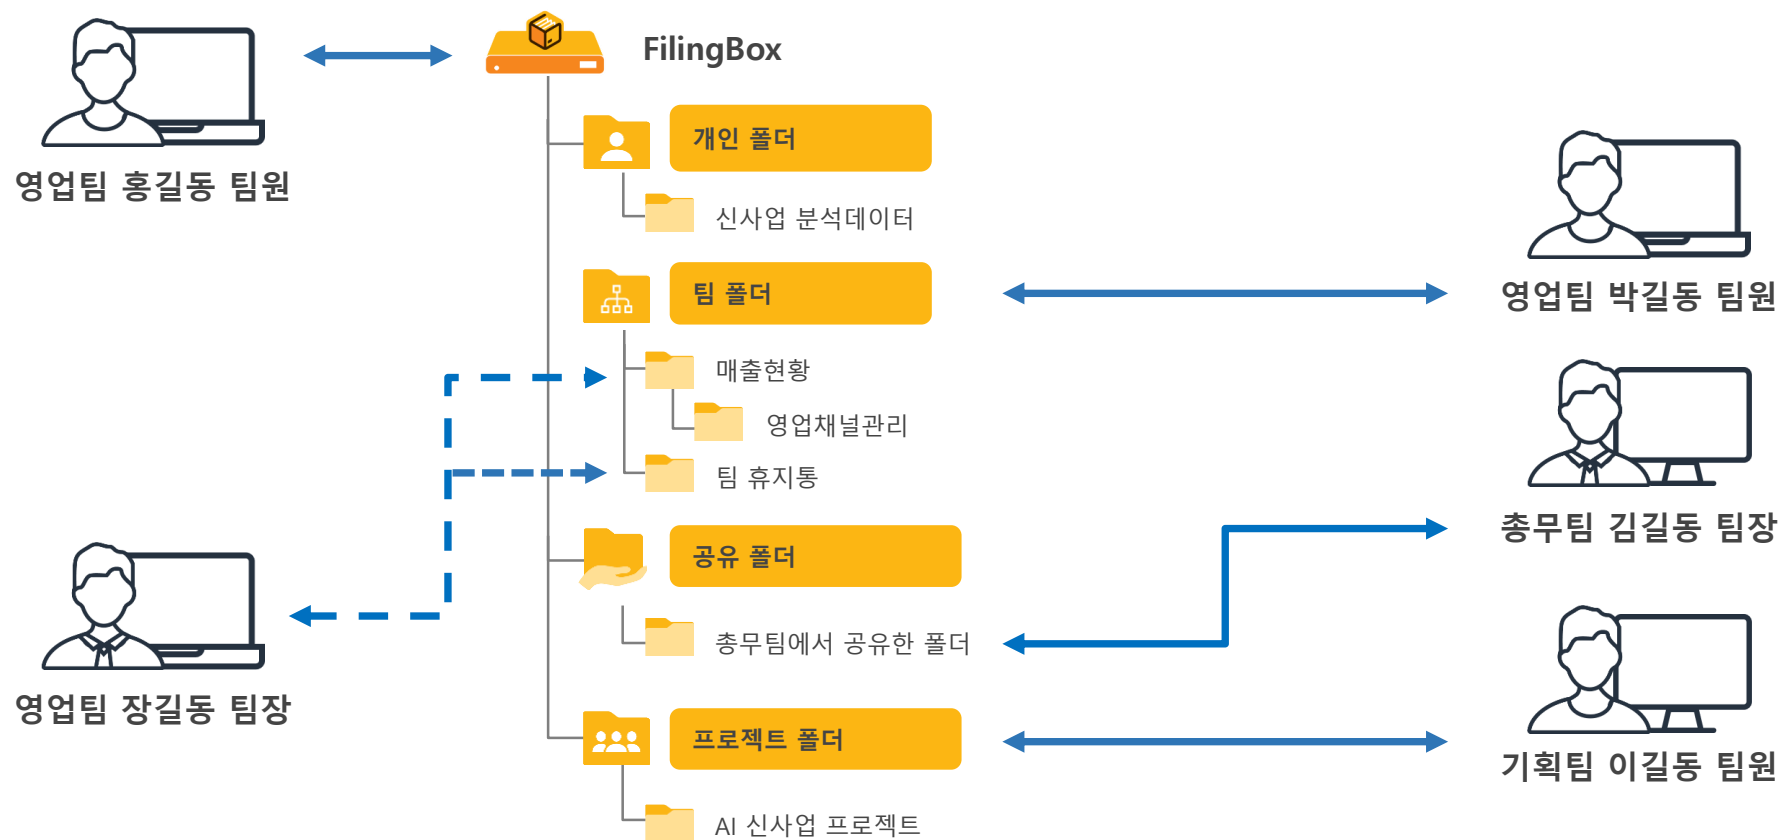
FilingBox

영업팀 홍길동 팀원

개인 폴더

신사업 분석데이터

팀 폴더

영업팀 박길동 팀원

매출현황

영업채널관리

팀 휴지통

총무팀 김길동 팀장

공유 폴더

영업팀 장길동 팀장

총무팀에서 공유한 폴더

프로젝트 폴더

기획팀 이길동 팀원

AI 신사업 프로젝트